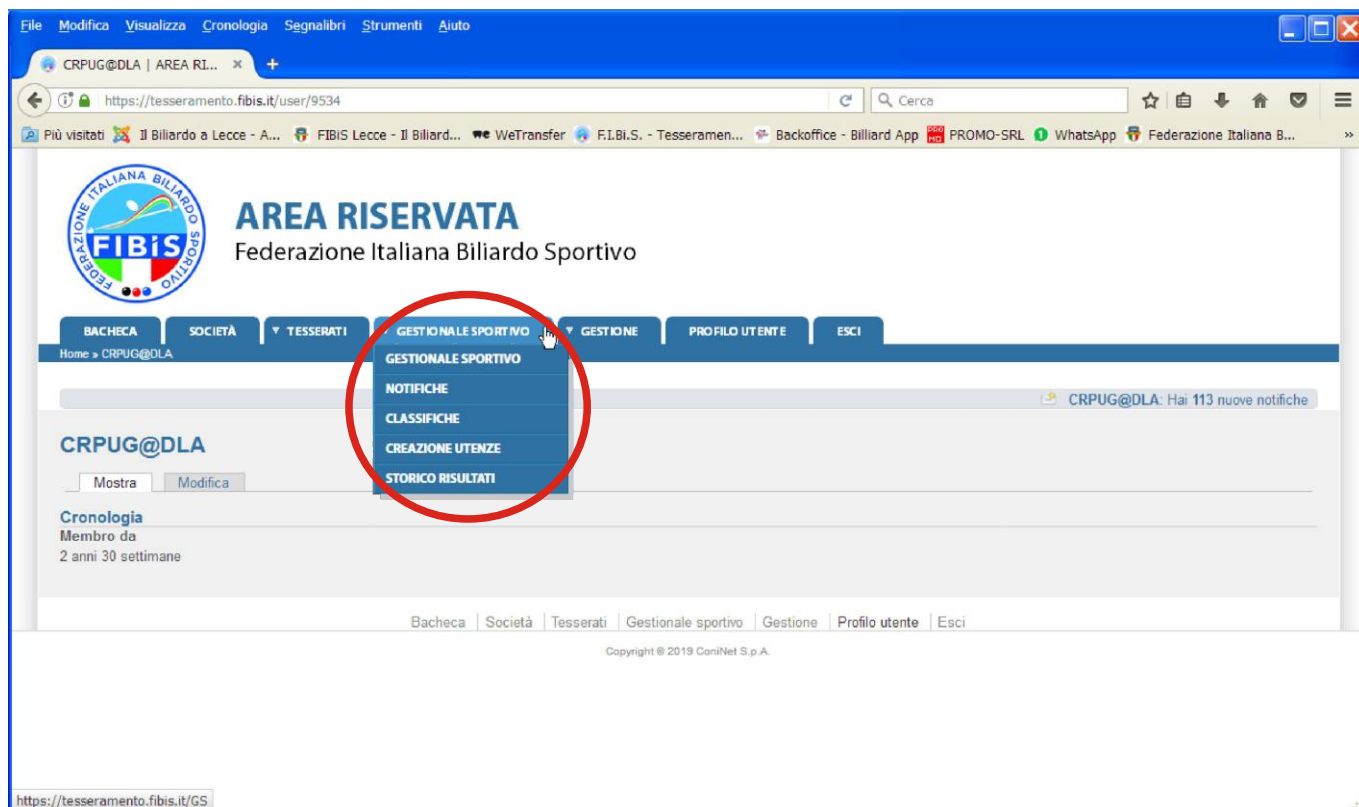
File Modifica Visualizza Cronologia Segnalibri Strumenti Aiuto

CRPUG@DLA | AREA RI... ×

https://tesseramento.fibis.it/user/9534

Cerca

Più visitati Il Biliardo a Lecce - A... FIBiS Lecce - Il Biliard... WeTransfer F.I.Bi.S. - Tesseramen... Backoffice - Billiard App PROMO-SRL WhatsApp Federazione Italiana B...

FEDERAZIONE ITALIANA BILIARDO SPORTIVO FIBiS

AREA RISERVATA
Federazione Italiana Biliardo Sportivo

BACHECA | SOCIETÀ | ▼ TESSERATI | ▼ GESTIONALE SPORTIVO | ▼ GESTIONE | PROFILO UTENTE | ESCI

Home » CRPUG@DLA

GESTIONALE SPORTIVO
NOTIFICHE
CLASSIFICHE
CREAZIONE UTENZE
STORICO RISULTATI

CRPUG@DLA: Hai 113 nuove notifiche

CRPUG@DLA

Mostra | Modifica

Cronologia
Membro da
2 anni 30 settimane

Bacheca | Società | Tesserati | Gestionale sportivo | Gestione | Profilo utente | Esci

Copyright © 2019 ConiNet S.p.A.

https://tesseramento.fibis.it/GS